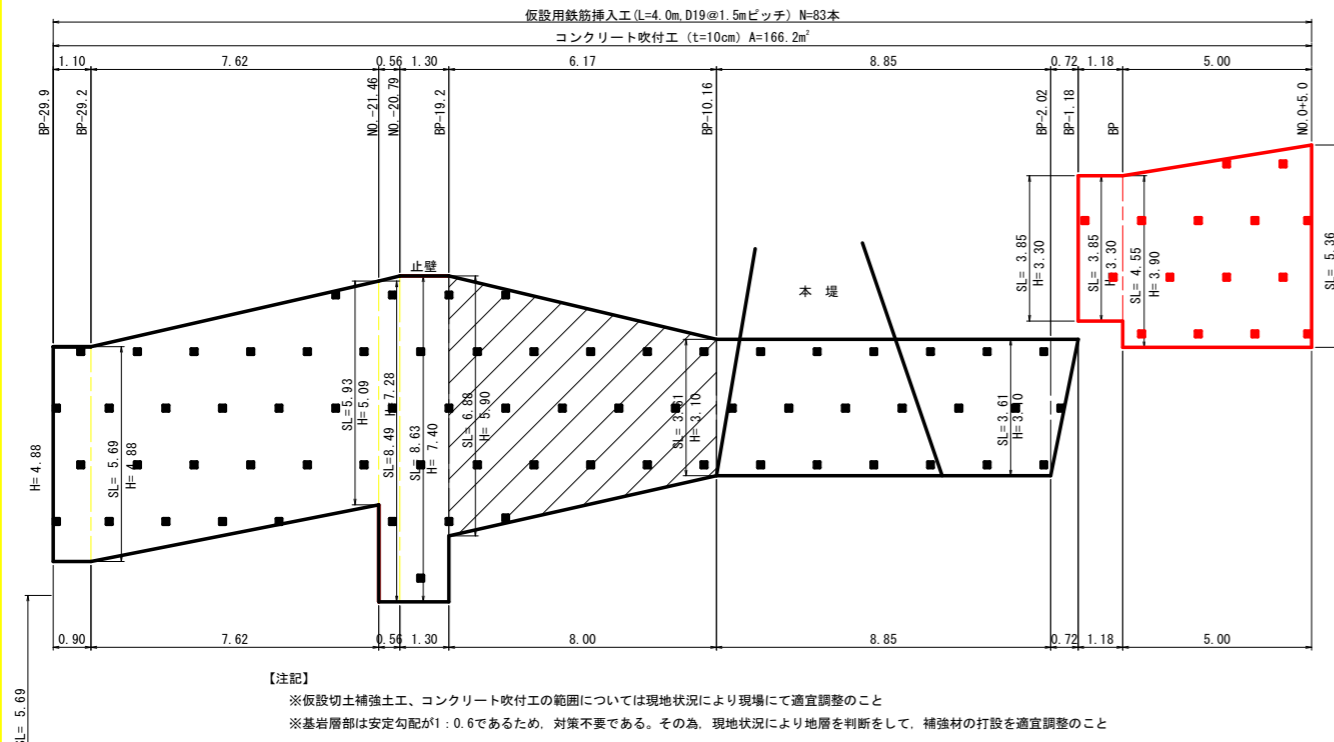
仮設用鉄筋挿入工(L=4.0m,D19@1.5mピッチ) N=83本

コンクリート吹付工 (t=10cm) A=166.2m²

1.10 7.62 0.56 1.30 6.17 8.85 0.72 1.18 5.00

BP-29.9 BP-29.2 NO.-21.46 NO.-20.79 BP-19.2 BP-10.16 BP-2.02 BP-1.18 BP NO.0+5.0

止壁

本 堤

H= 4.88

SL= 5.69 H= 4.88

SL=5.93 H= 5.09

SL= 8.49 H= 7.28

SL= 8.63 H= 7.40

SL= 6.88 H= 5.90

SL= 3.61 H= 3.10

SL= 3.61 H= 3.10

SL= 3.85 H= 3.30

SL= 3.85 H= 3.30

SL= 4.55 H= 3.90

SL= 5.36

0.90 7.62 0.56 1.30 8.00 8.85 0.72 1.18 5.00

【注記】
※仮設切土補強土工、コンクリート吹付工の範囲については現地状況により現場にて適宜調整のこと
※基岩層部は安定勾配が1：0.6であるため, 対策不要である。その為, 現地状況により地層を判断をして, 補強材の打設を適宜調整のこと

SL= 5.69